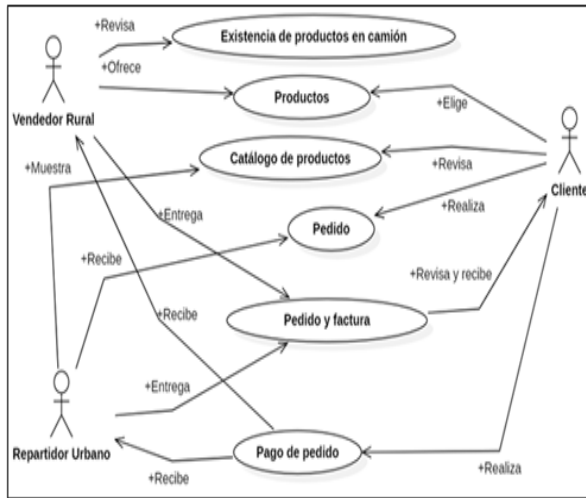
+Revisa

Existencia de productos en camión

+Ofrece

Vendedor Rural

Productos

+Elige

+Muestra

Catálogo de productos

+Revisa

Cliente

+Entrega

+Realiza

Pedido

+Recibe

+Revisa y recibe

+Recibe

Pedido y factura

+Entrega

Repartidor Urbano

Pago de pedido

+Recibe

+Realiza